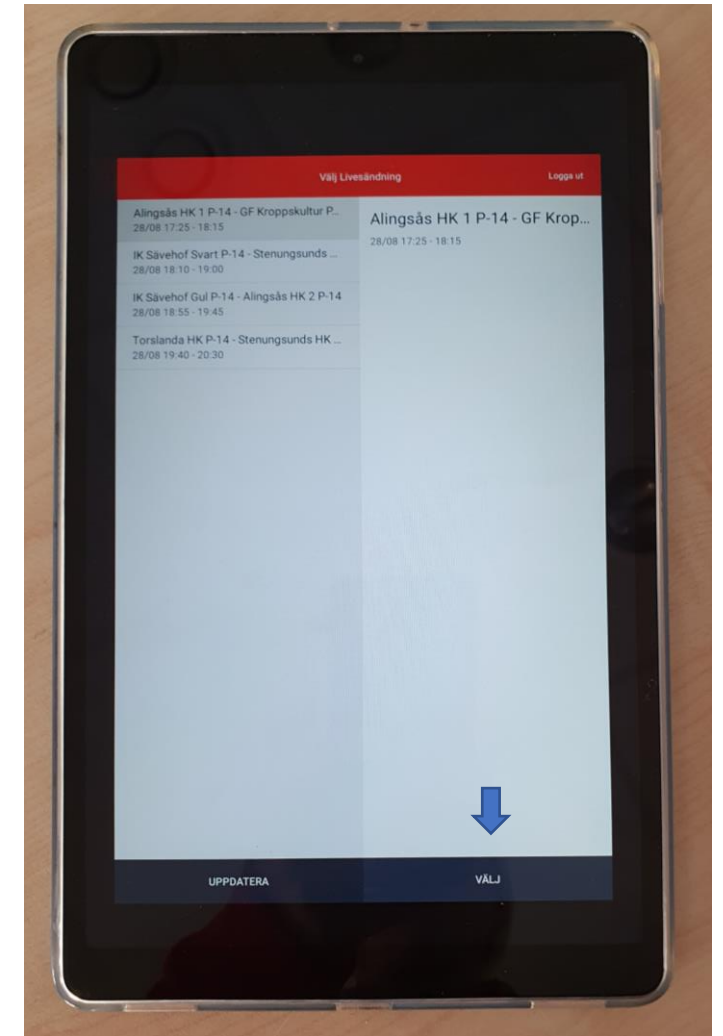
Välj Livesändning

Logga ut

Alingsås HK 1 P-14 - GF Kroppskultur P...
28/08 17:25 - 18:15

IK Sävehof Svart P-14 - Stenungsunds ...
28/08 18:10 - 19:00

IK Sävehof Gul P-14 - Alingsås HK 2 P-14
28/08 18:55 - 19:45

Torslanda HK P-14 - Stenungsunds HK ...
28/08 19:40 - 20:30

Alingsås HK 1 P-14 - GF Krop...
28/08 17:25 - 18:15

UPPDATERA

VÄLJ